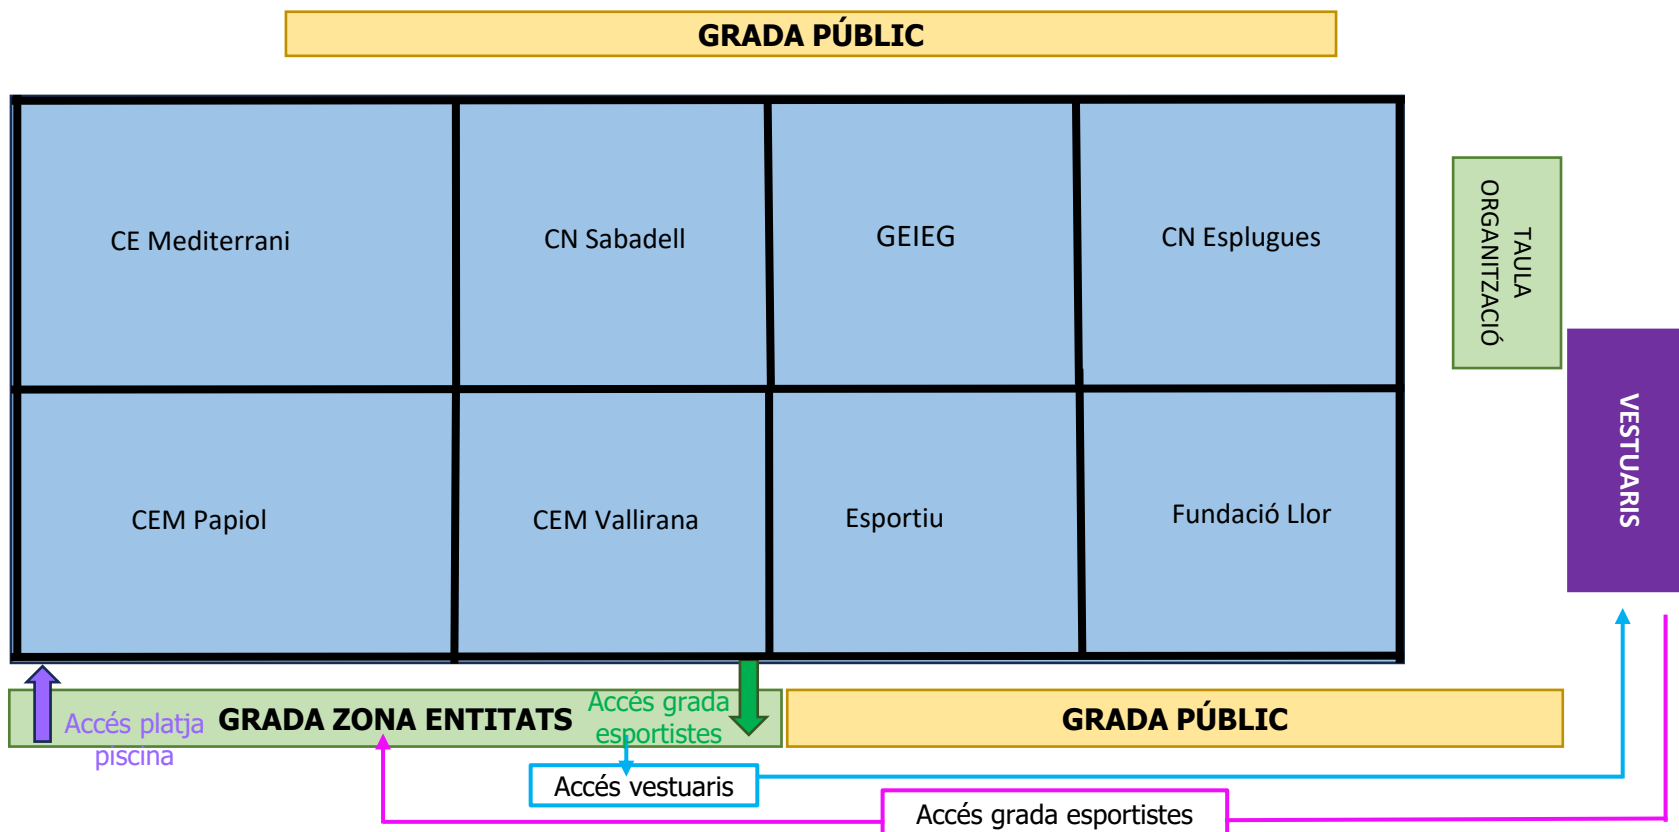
GRADA PÚBLIC

CE Mediterrani

CN Sabadell

GEIEG

CN Esplugues

CEM Papiol

CEM Vallirana

Esportiu

Fundació Llor

TAULA ORGANITZACIÓ

VESTUARIS

Accés platja piscina

GRADA ZONA ENTITATS

Accés grada esportistes

GRADA PÚBLIC

Accés vestuaris

Accés grada esportistes